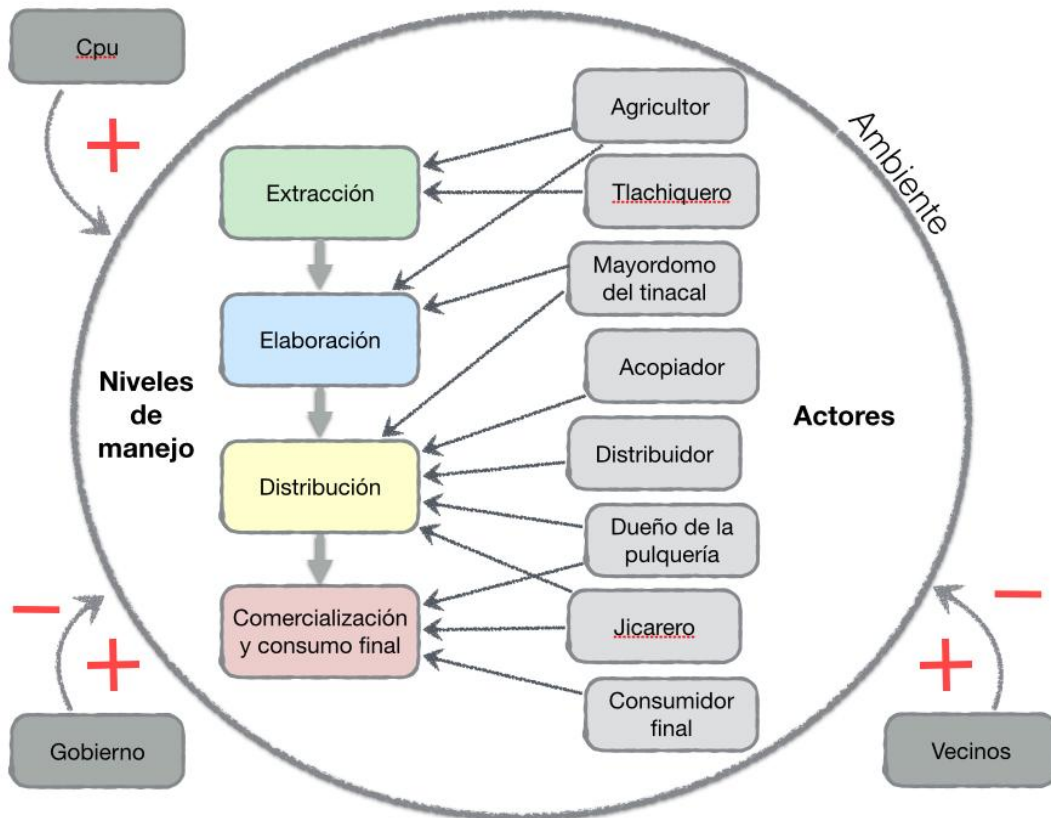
Cpu

+

Ambiente

Agricultor

Extracción

Tlachiquero

Mayordomo del tinacal

Elaboración

Niveles de manejo

Acopiador

Actores

Distribuidor

Distribución

Dueño de la pulquería

−

Comercialización y consumo final

Jicarero

−

+

+

Consumidor final

Gobierno

Vecinos